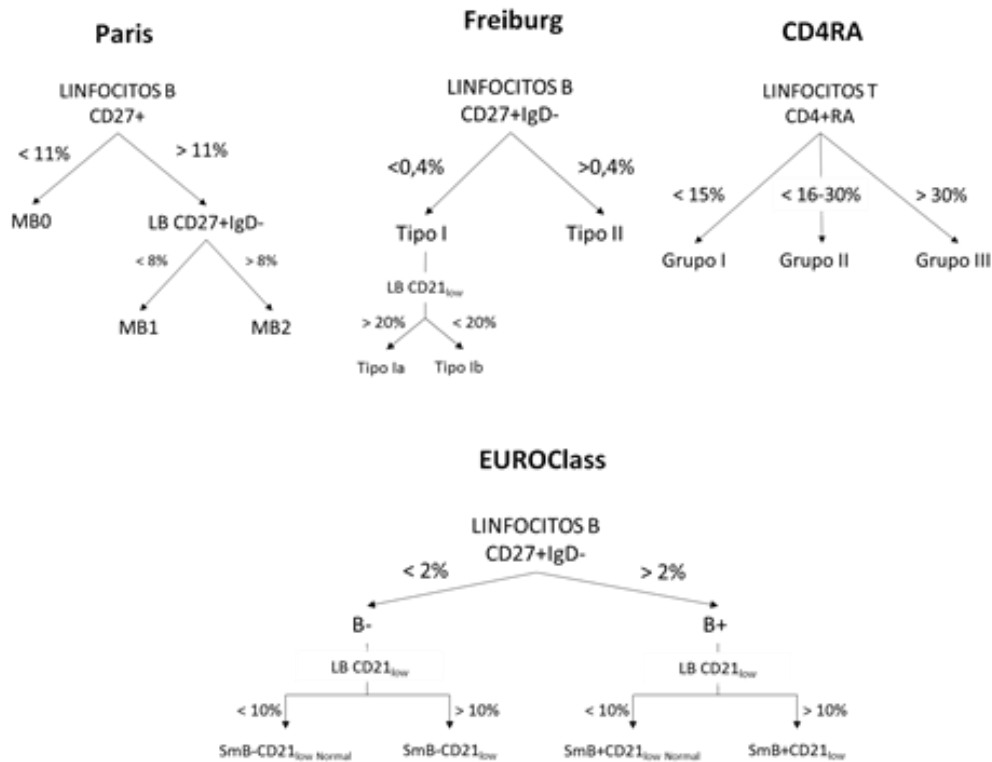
Paris

LINFOCITOS B
CD27+

< 11%

> 11%

MB0

LB CD27+IgD-

< 8%

> 8%

MB1

MB2

Freiburg

LINFOCITOS B
CD27+IgD-

<0,4%

>0,4%

Tipo I

Tipo II

LB CD21$_{low}$

> 20%

< 20%

Tipo Ia

Tipo Ib

CD4RA

LINFOCITOS T
CD4+RA

< 15%

< 16-30%

> 30%

Grupo I

Grupo II

Grupo III

EUROClass

LINFOCITOS B
CD27+IgD-

< 2%

> 2%

B-

B+

LB CD21$_{low}$

LB CD21$_{low}$

< 10%

> 10%

< 10%

> 10%

SmB-CD21$_{low\ Normal}$

SmB-CD21$_{low}$

SmB+CD21$_{low\ Normal}$

SmB+CD21$_{low}$